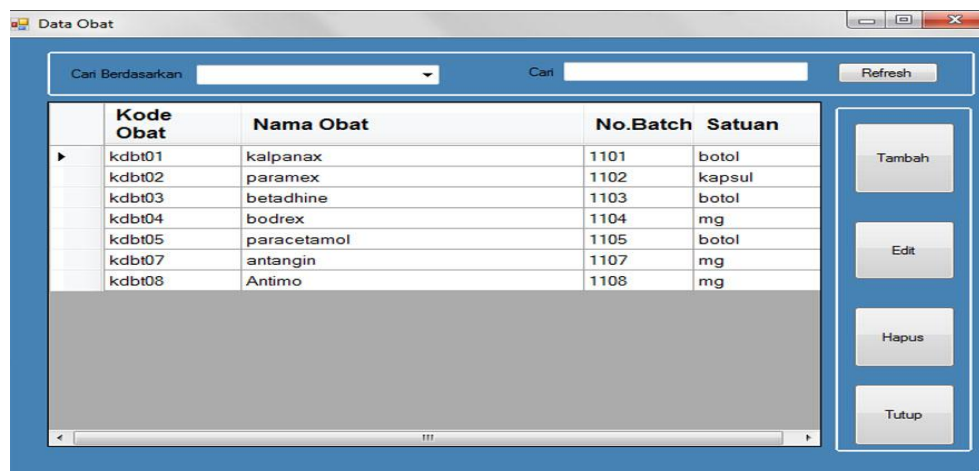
Data Obat

Cari Berdasarkan

Cari

Refresh

| | Kode Obat | Nama Obat | No.Batch | Satuan |
|---|---|---|---|---|
| ▸ | kdbt01 | kalpanax | 1101 | botol |
| | kdbt02 | paramex | 1102 | kapsul |
| | kdbt03 | betadhine | 1103 | botol |
| | kdbt04 | bodrex | 1104 | mg |
| | kdbt05 | paracetamol | 1105 | botol |
| | kdbt07 | antangin | 1107 | mg |
| | kdbt08 | Antimo | 1108 | mg |

Tambah

Edit

Hapus

Tutup